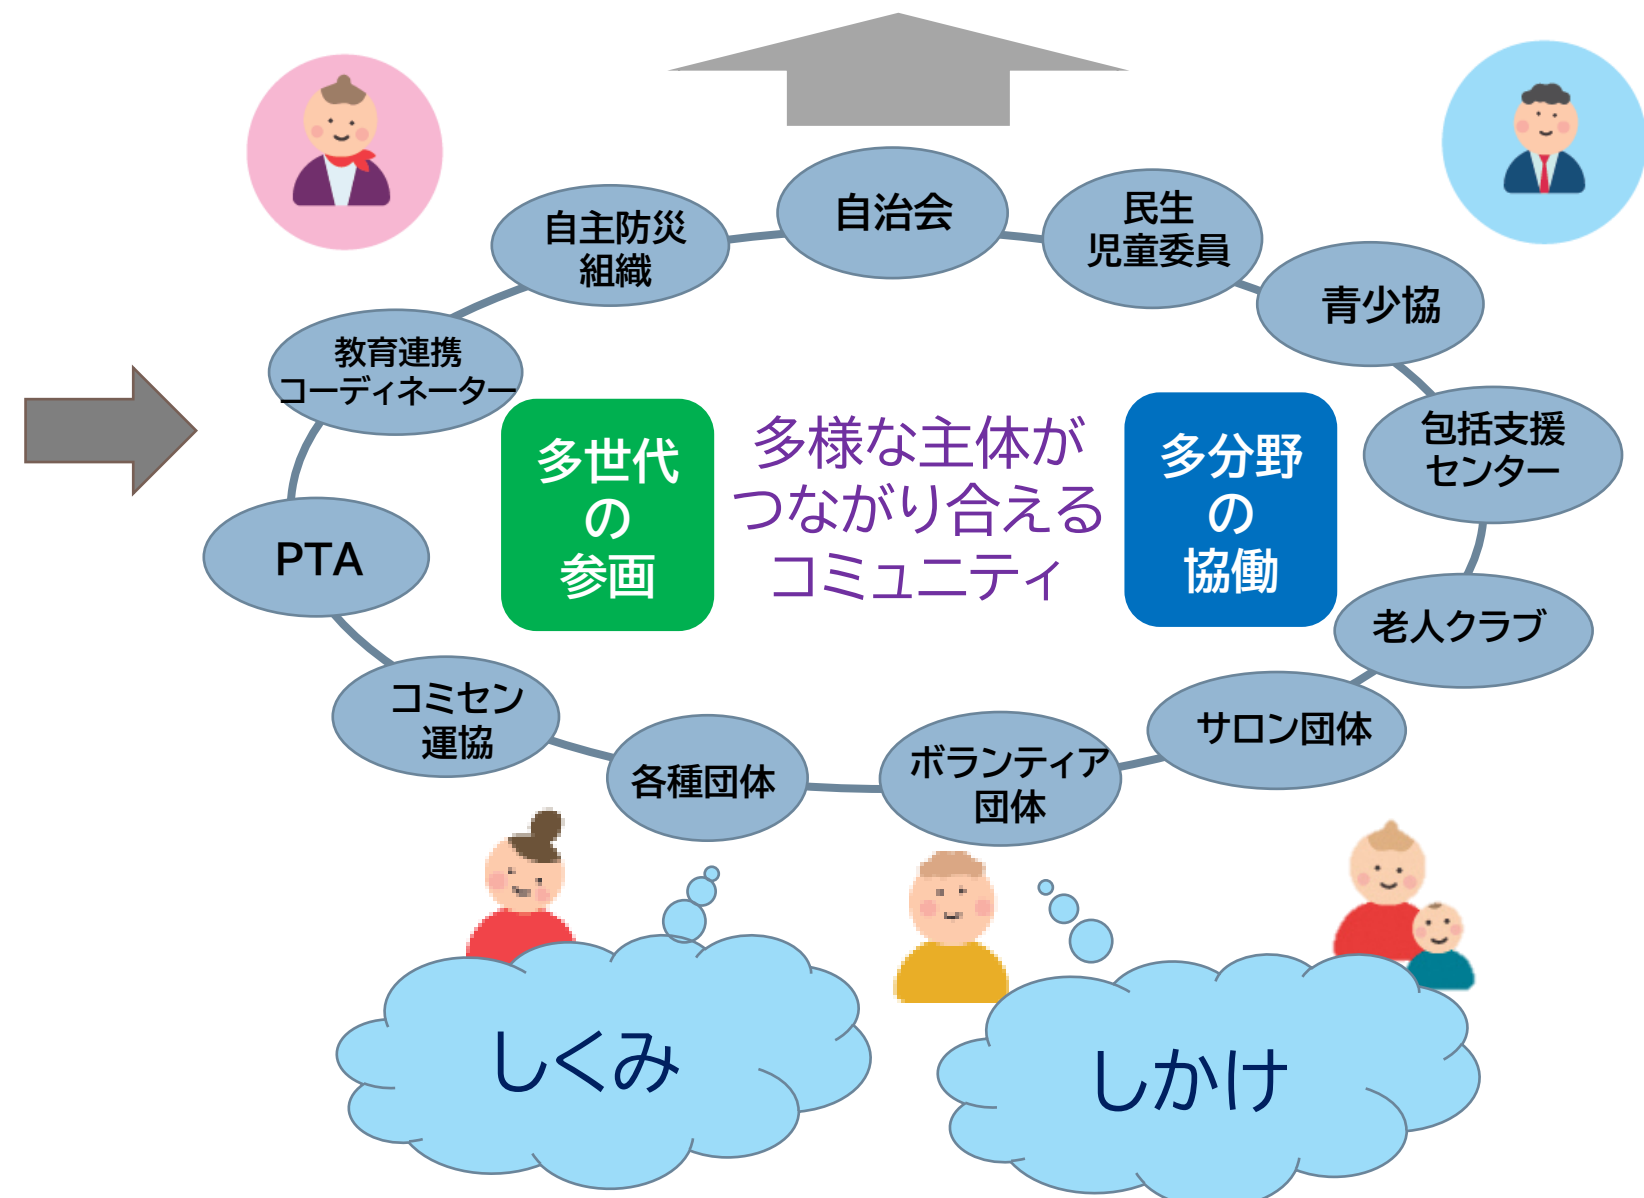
自主防災組織

自治会

民生児童委員

青少協

教育連携コーディネーター

包括支援センター

多世代の参画

多様な主体がつながり合えるコミュニティ

多分野の協働

PTA

老人クラブ

コミセン運協

各種団体

ボランティア団体

サロン団体

しくみ

しかけ